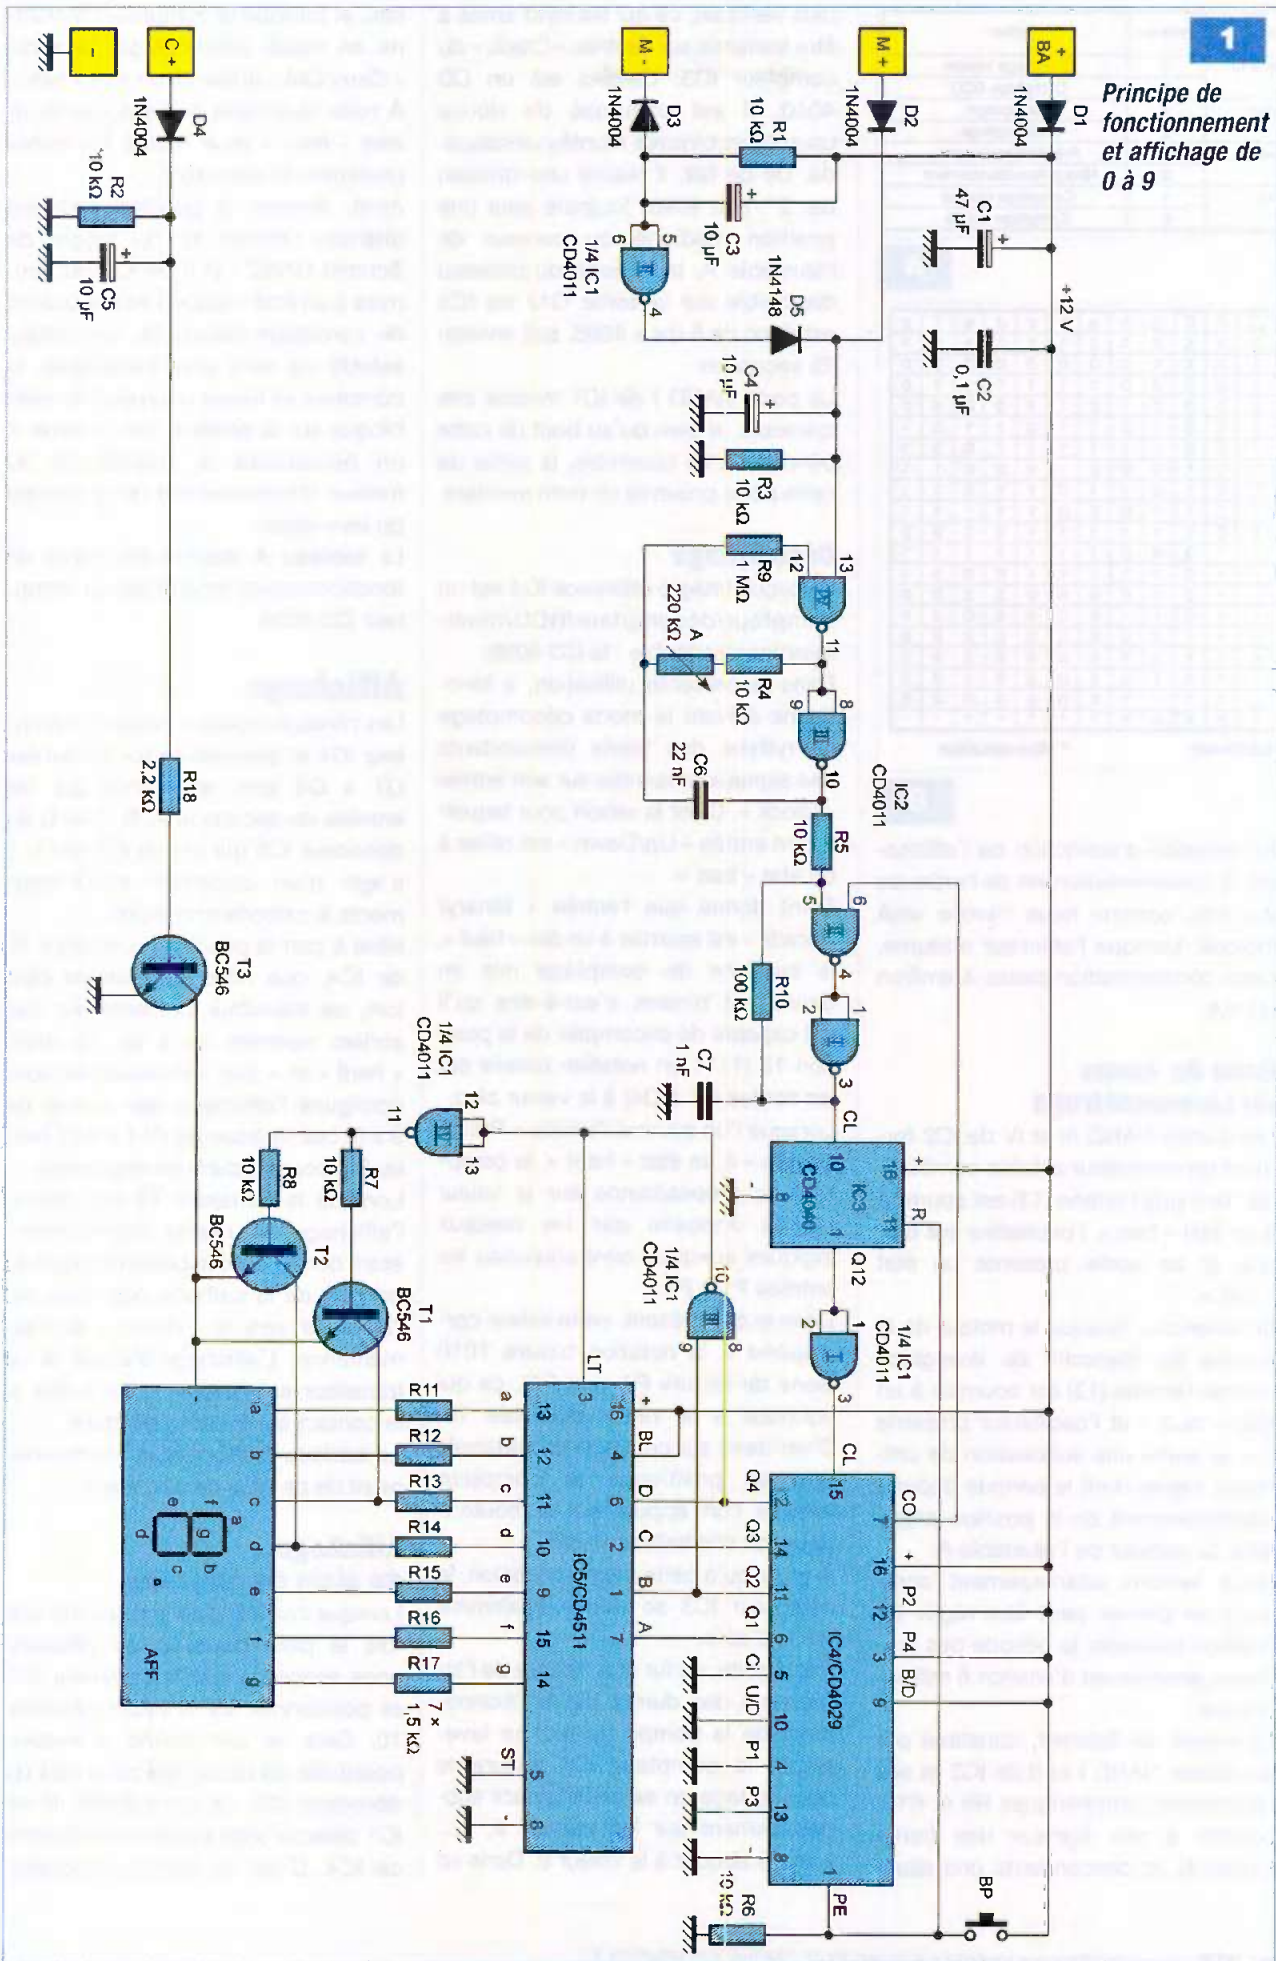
1

Principe de fonctionnement et affichage de 0 à 9

- BA +
D1
1N4004
M +
D2
1N4004
M -
D3
1N4004
C +
D4
1N4004
-
+12 V
C1
47 µF
C2
0,1 µF
R1
10 kΩ
C3
10 µF
D5
1N4148
C4
10 µF
R3
10 kΩ
R9
1 MΩ
220 kΩ
A
R4
10 kΩ
C6
22 nF
R5
10 kΩ
R10
100 kΩ
C7
1 nF
CD4011
IC2
14 IC1
CD4011
1/4 IC1
CD4011
IC3
CD4040
CL
R
Q12
IC4/CD4029
CO
P2
P4
B/D
P1
P3
U/D
CI
Q1
Q2
Q3
Q4
PE
BP
R6
10 kΩ
IC5/CD4511
LT
BI
ST
R11
R12
R13
R14
R15
R16
R17
7 x
1,5 kΩ
AFF
R2
10 kΩ
C5
10 µF
R18
2,2 kΩ
T3
BC546
T2
BC546
T1
BC546
R7
10 kΩ
R8
10 kΩ
a
b
c
d
e
f
g